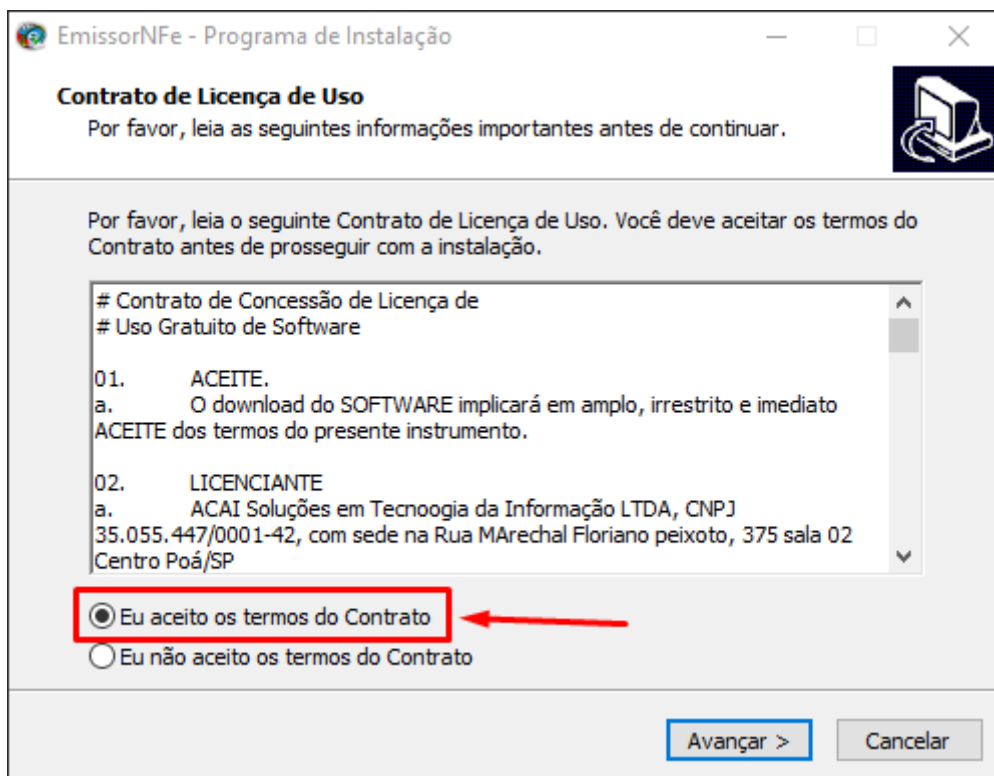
EmissorNFe - Programa de Instalação

Contrato de Licença de Uso
Por favor, leia as seguintes informações importantes antes de continuar.

Por favor, leia o seguinte Contrato de Licença de Uso. Você deve aceitar os termos do Contrato antes de prosseguir com a instalação.

# Contrato de Concessão de Licença de
# Uso Gratuito de Software

01. ACEITE.
a. O download do SOFTWARE implicará em amplo, irrestrito e imediato ACEITE dos termos do presente instrumento.

02. LICENCIANTE
a. ACAI Soluções em Tecnoogia da Informação LTDA, CNPJ 35.055.447/0001-42, com sede na Rua MArechal Floriano peixoto, 375 sala 02 Centro Poá/SP

Eu aceito os termos do Contrato
Eu não aceito os termos do Contrato

Avançar >
Cancelar